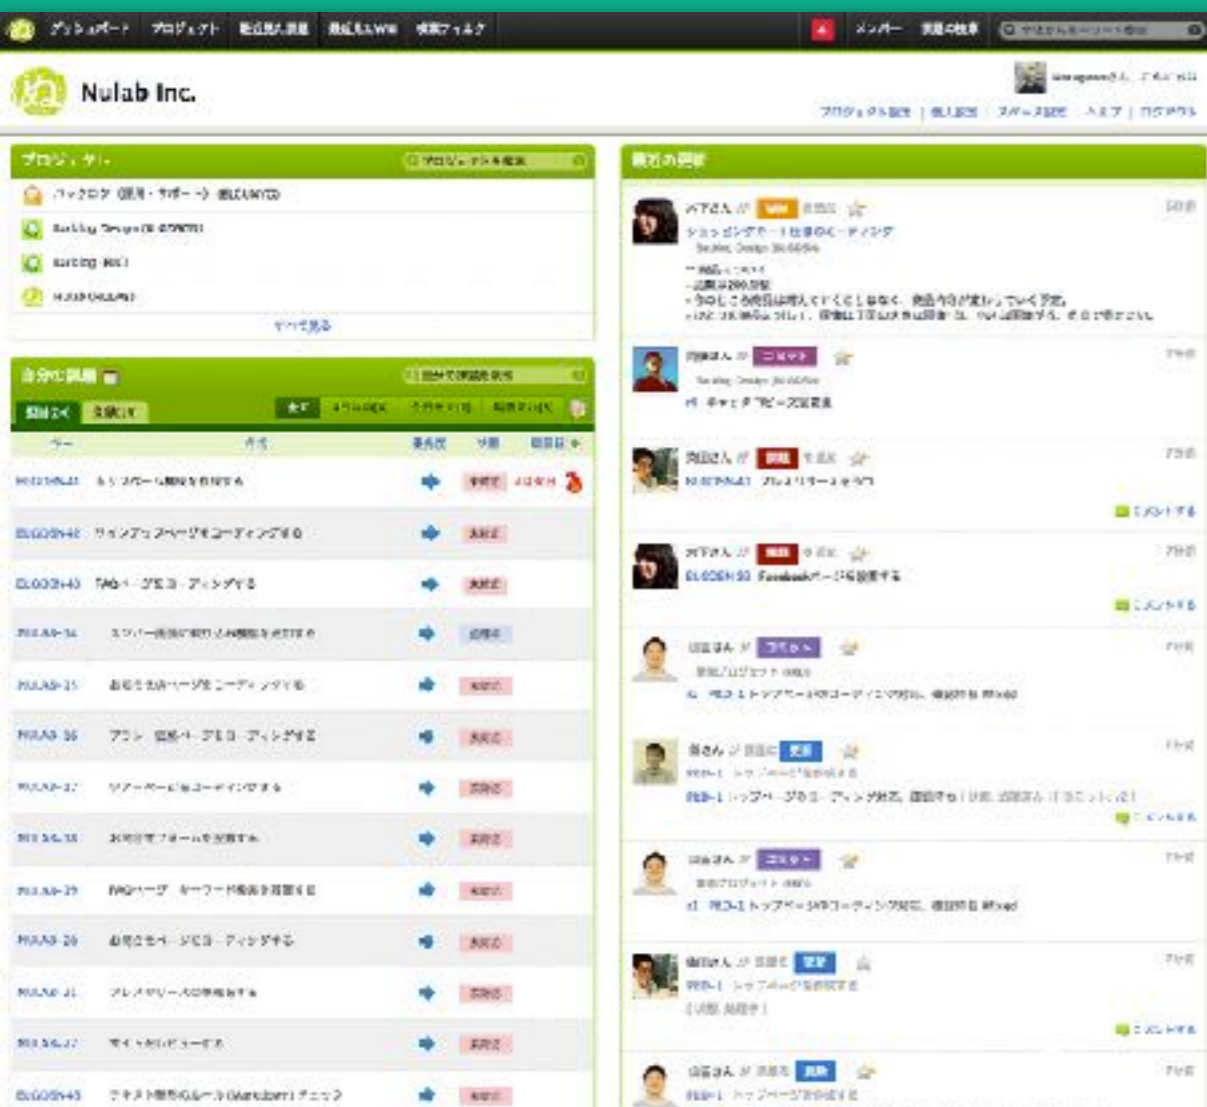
ダッシュボード プロジェクト 最近見た課題 最近見たWiki 検索フィルタ

メンバー 課題の検索

Nulab Inc.

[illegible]さん、こんにちは

プロジェクト設定 | 個人設定 | スペース設定 | ヘルプ | ログアウト

プロジェクト

バックログ（運用・サポート）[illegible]

Backlog Design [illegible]

Backlog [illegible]

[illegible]

すべて見る

自分の課題

担当タスク 登録した

全て

キー 件名 優先度 状態 期限日

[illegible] トップページの画像を差替える 未対応

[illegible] サインアップページをコーディングする 未対応

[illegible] FAQページをコーディングする 未対応

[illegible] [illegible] 処理中

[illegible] お知らせページをコーディングする 未対応

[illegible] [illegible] 未対応

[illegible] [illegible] 未対応

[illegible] お問合せフォームを改修する 未対応

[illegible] FAQページ キーワード検索を実装する 未対応

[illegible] お知らせページをコーディングする 未対応

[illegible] プレスリリースの原稿を作成する 未対応

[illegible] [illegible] 未対応

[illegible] テキスト整形のルール(Markdown)チェック 未対応

最近の更新

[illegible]さん Wiki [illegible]

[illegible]

Backlog Design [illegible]

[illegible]

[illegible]さん コメント

Backlog Design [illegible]

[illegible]

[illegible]さん 課題

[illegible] プレスリリースを作る

コメントする

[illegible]さん 課題

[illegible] Facebookページを作成する

コメントする

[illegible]さん コメント

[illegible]

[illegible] トップページのコーディング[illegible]

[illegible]さん 更新

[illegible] トップページ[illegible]

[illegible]

コメントする

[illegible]さん コメント

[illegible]

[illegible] トップページのコーディング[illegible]

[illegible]さん 更新

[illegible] トップページ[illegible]

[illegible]

コメントする

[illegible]さん 更新

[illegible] トップページ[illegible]